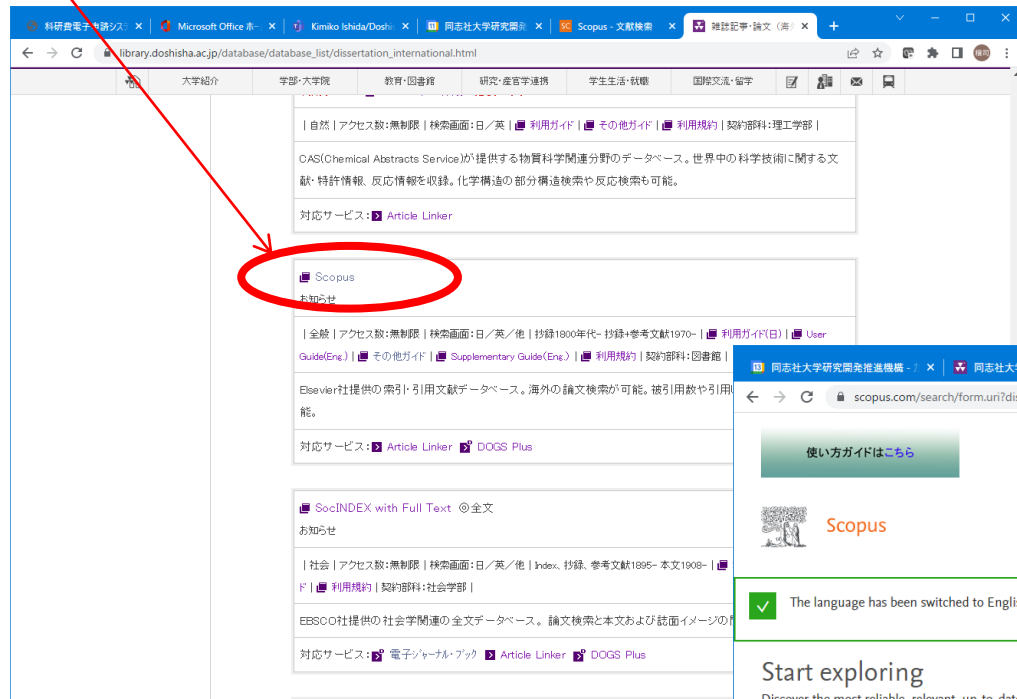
科研費電子申請シス | Microsoft Office ホー | Kimiko Ishida/Doshi | 同志社大学研究開 | Scopus - 文献検索 | 雑誌記事・論文（海 | +

library.doshisha.ac.jp/database/database_list/dissertation_international.html

大学紹介 | 学部・大学院 | 教育・図書館 | 研究・産官学連携 | 学生生活・就職 | 国際交流・留学

｜自然｜アクセス数:無制限｜検索画面:日／英｜利用ガイド｜その他ガイド｜利用規約｜契約部科:理工学部｜

CAS(Chemical Abstracts Service)が提供する物質科学関連分野のデータベース。世界中の科学技術に関する文献・特許情報、反応情報を収録。化学構造の部分構造検索や反応検索も可能。

対応サービス: Article Linker

Scopus
お知らせ

｜全般｜アクセス数:無制限｜検索画面:日／英／他｜抄録1800年代- 抄録+参考文献1970-｜利用ガイド(日)｜User Guide(Eng.)｜その他ガイド｜Supplementary Guide(Eng.)｜利用規約｜契約部科:図書館｜

Elsevier社提供の索引・引用文献データベース。海外の論文検索が可能。被引用数や引用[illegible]能。

対応サービス: Article Linker DOGS Plus

SocINDEX with Full Text ◎全文
お知らせ

｜社会｜アクセス数:無制限｜検索画面:日／英／他｜Index、抄録、参考文献1895- 本文1908-｜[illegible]ド｜利用規約｜契約部科:社会学部｜

EBSCO社提供の社会学関連の全文データベース。論文検索と本文および誌面イメージの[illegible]

対応サービス: 電子ジャーナル・ブック Article Linker DOGS Plus

同志社大学研究開発推進機構 | 同志社大学

scopus.com/search/form.uri?dis

使い方ガイドはこちら

Scopus

The language has been switched to Engli

Start exploring

Discover the most reliable, relevant, up-to-dat